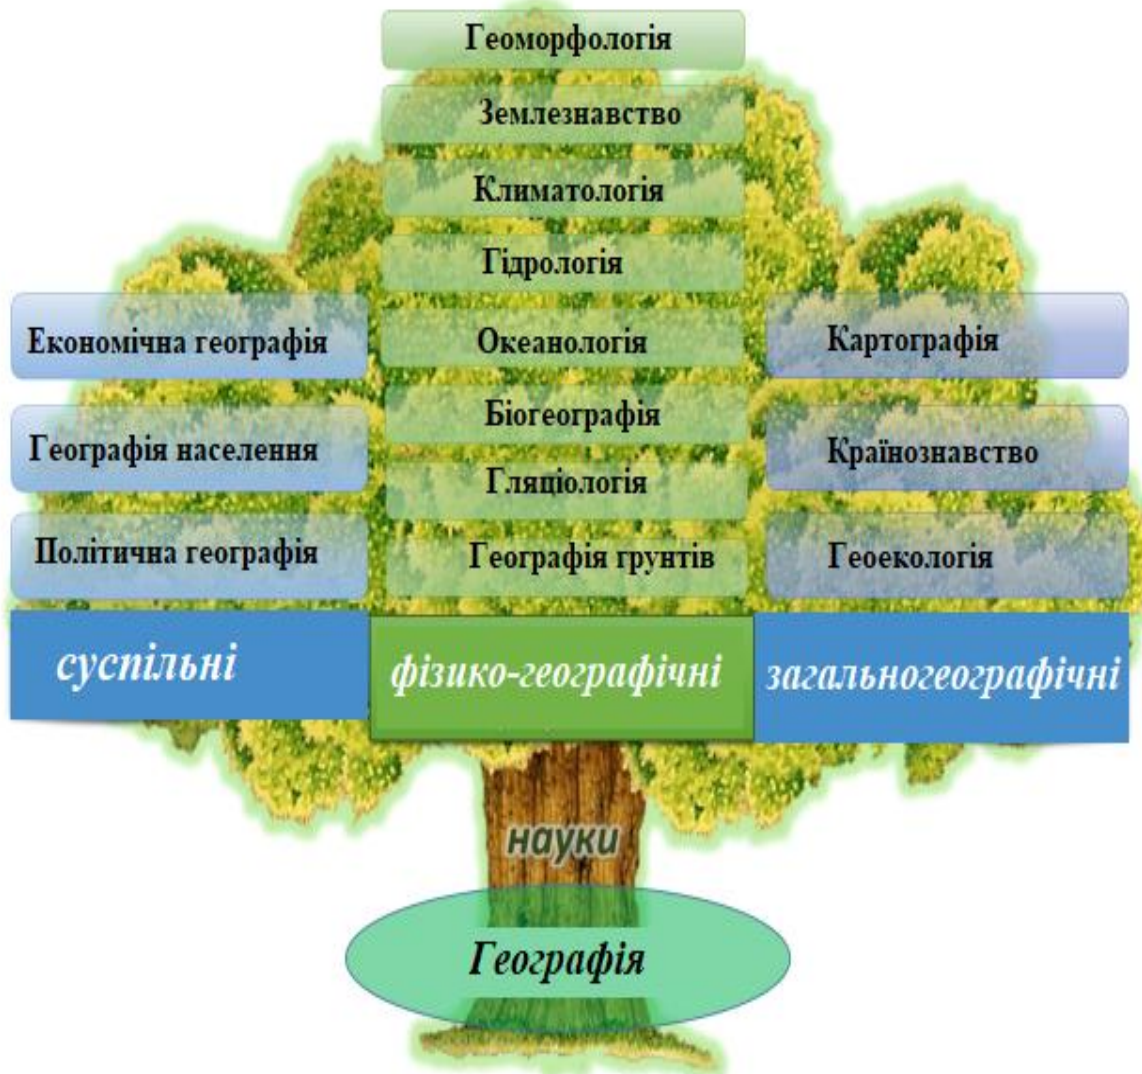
Геоморфологія
Землезнавство
Климатологія
Гідрологія
Океанологія
Біогеографія
Гляціологія
Географія грунтів

Економічна географія
Географія населення
Політична географія

Картографія
Країнознавство
Геоекологія

суспільні
фізико-географічні
загальногеографічні

науки

Географія